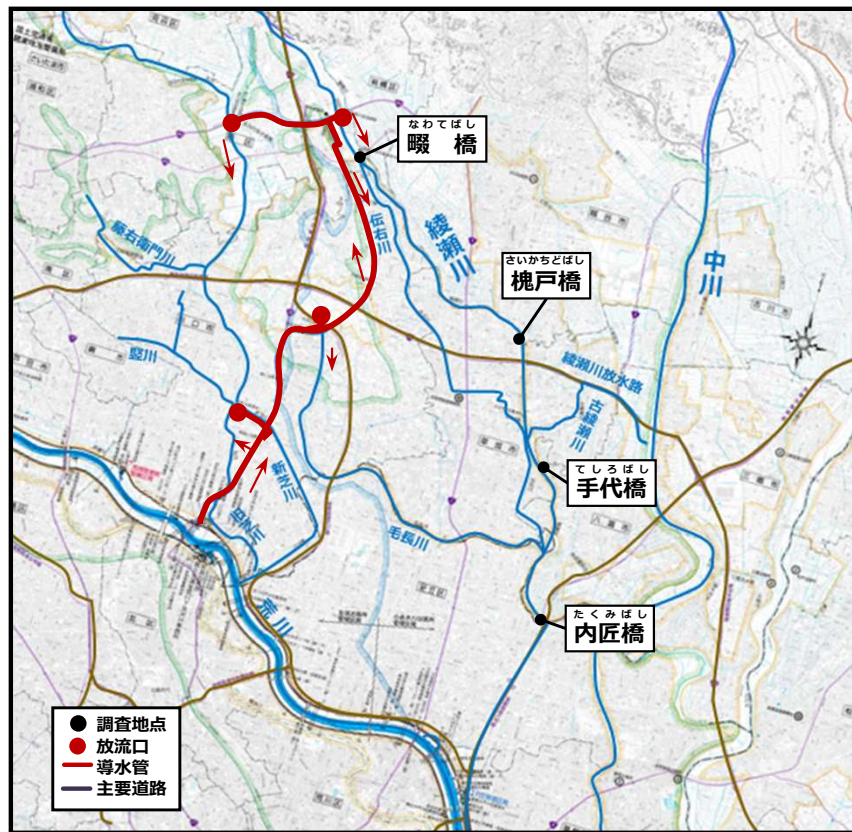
なわてばし
畷　橋

綾瀬川

伝右川

さいかちどばし
槐戸橋

中川

綾瀬川放水路

古綾瀬川

てしろばし
手代橋

たくみばし
内匠橋

毛長川

新芝川

芝川

荒川

竪川

藤右衛門川

調査地点
放流口
導水管
主要道路